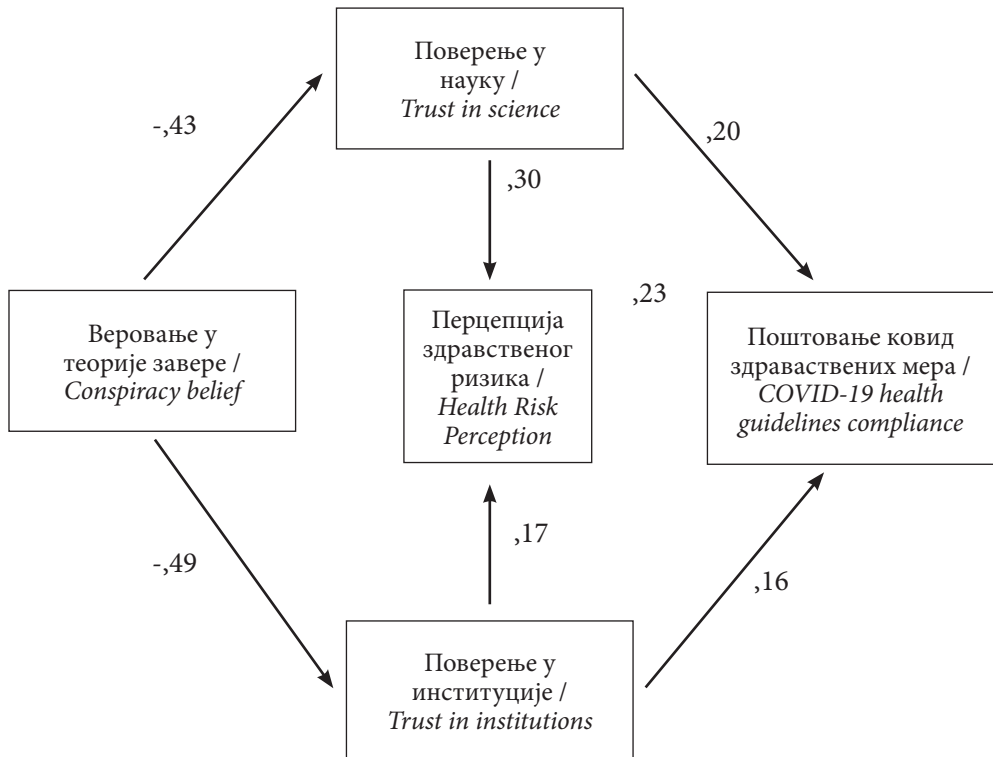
Поверење у науку / *Trust in science*

-,43

,20

,30

,23

Веровање у теорије завере / *Conspiracy belief*

Перцепција здравственог ризика / *Health Risk Perception*

Поштовање ковид здраваствених мера / *COVID-19 health guidelines compliance*

,17

-,49

,16

Поверење у институције / *Trust in institutions*